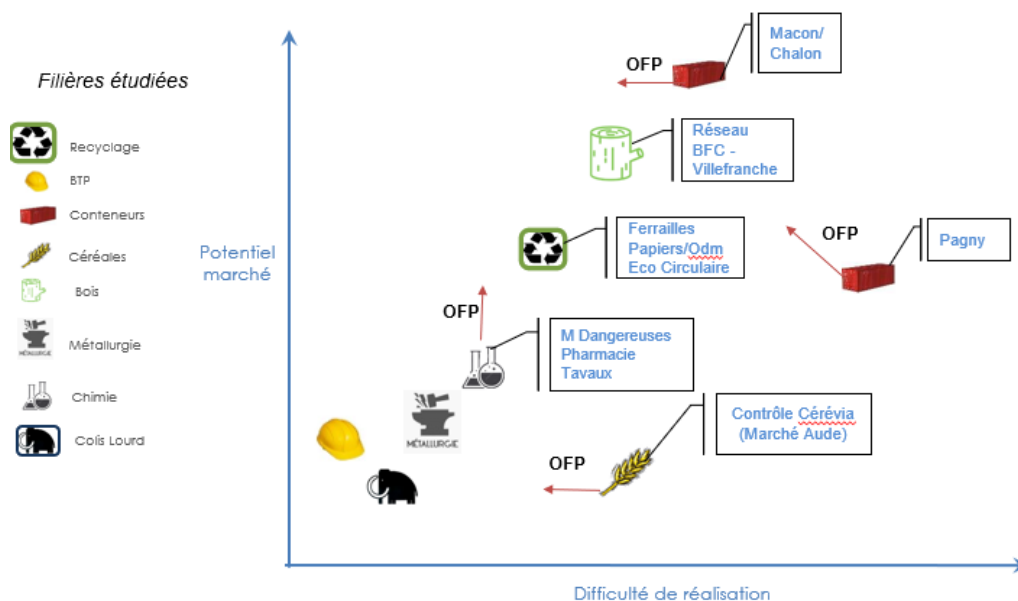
Filières étudiées

Recyclage
BTP
Conteneurs
Céréales
Bois
Métallurgie
Chimie
Colis Lourd

Potentiel marché

Difficulté de réalisation

OFP
Macon/ Chalon

Réseau BFC - Villefranche

Ferrailles Papiers/Odm Eco Circulaire

OFP
Pagny

OFP
M Dangereuses Pharmacie Tavaux

MÉTALLURGIE

Contrôle Cérévia (Marché Aude)

OFP